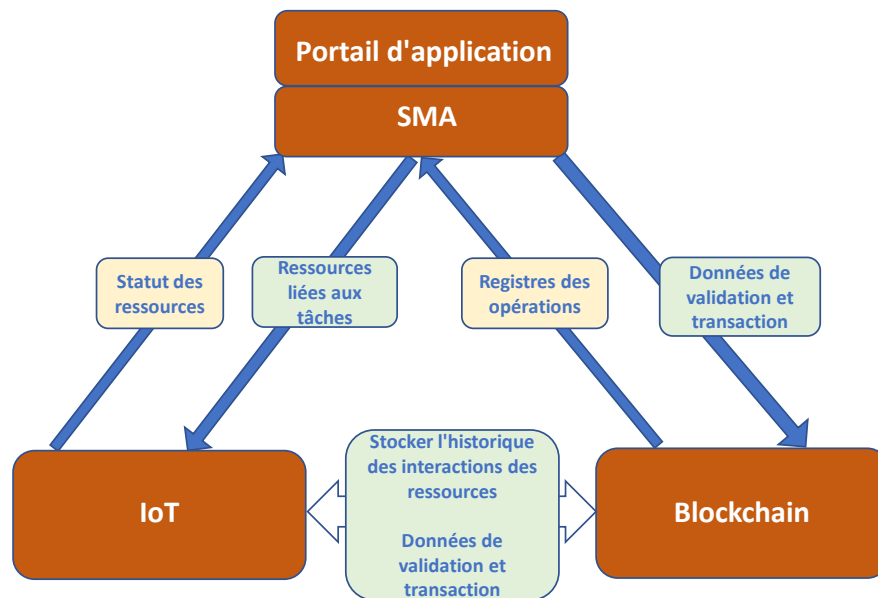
Portail d'application

SMA

Statut des ressources

Ressources liées aux tâches

Registres des opérations

Données de validation et transaction

IoT

Stocker l'historique des interactions des ressources

Données de validation et transaction

Blockchain